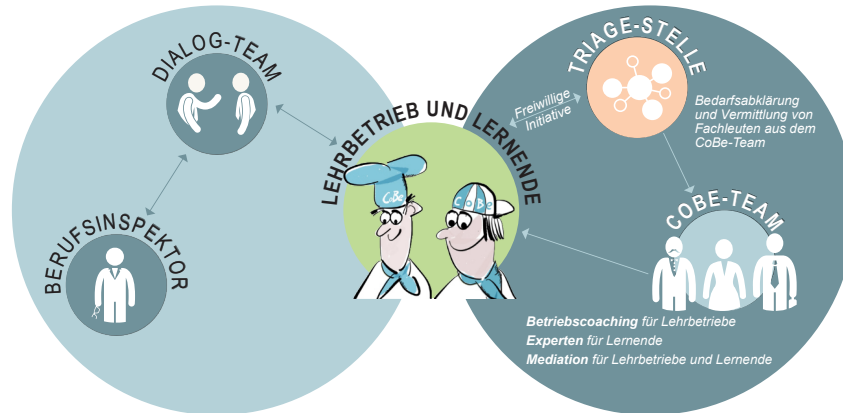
DIALOG-TEAM

BERUFSINSPEKTOR

LEHRBETRIEB UND LERNENDE

CoBe

CoBe

Freiwillige Initiative

TRIAGE-STELLE

Bedarfsabklärung und Vermittlung von Fachleuten aus dem CoBe-Team

COBE-TEAM

**Betriebscoaching** für Lehrbetriebe
**Experten** für Lernende
**Mediation** für Lehrbetriebe und Lernende